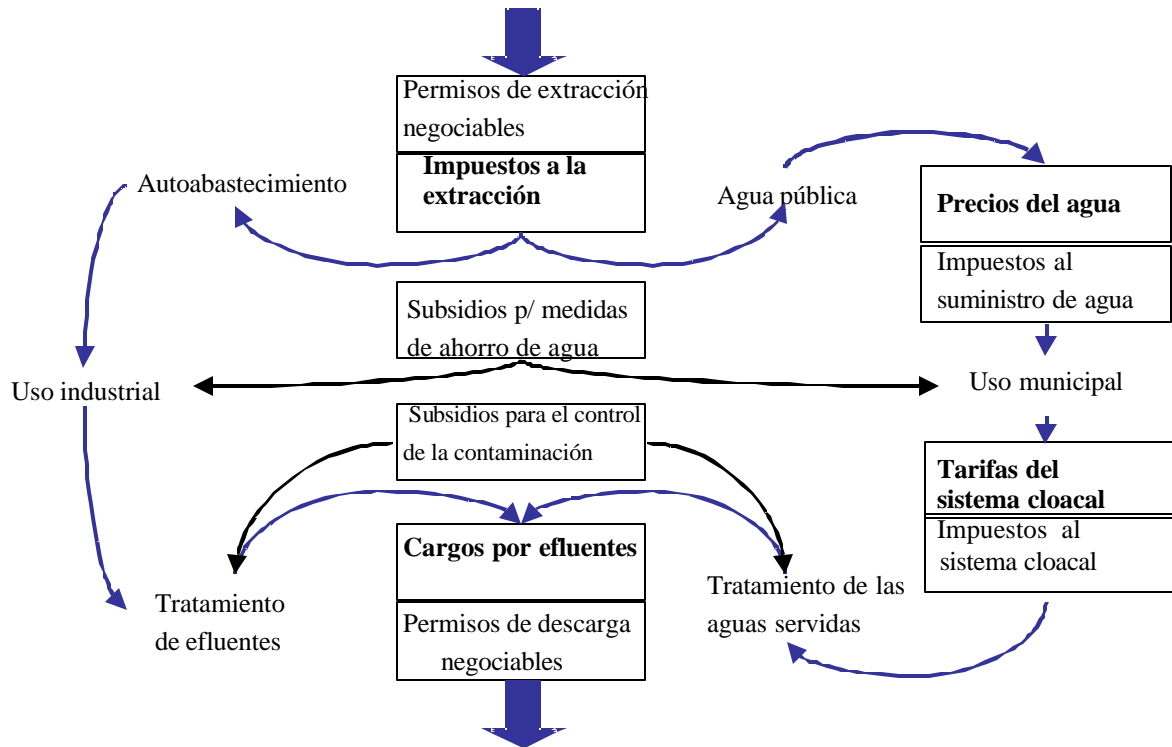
Permisos de extracción negociables

**Impuestos a la extracción**

Autoabastecimiento

Agua pública

**Precios del agua**

Impuestos al suministro de agua

Subsidios p/ medidas de ahorro de agua

Uso industrial

Uso municipal

Subsidios para el control de la contaminación

**Tarifas del sistema cloacal**

Impuestos al sistema cloacal

**Cargos por efluentes**

Tratamiento de efluentes

Tratamiento de las aguas servidas

Permisos de descarga negociables